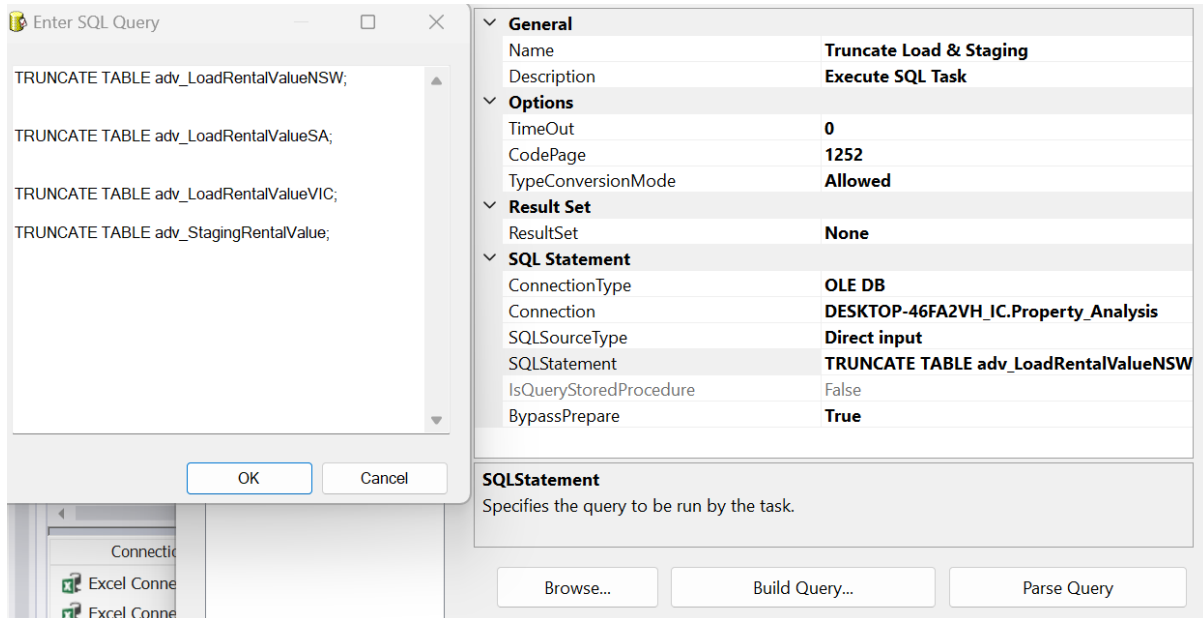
Enter SQL Query

TRUNCATE TABLE adv_LoadRentalValueNSW;

TRUNCATE TABLE adv_LoadRentalValueSA;

TRUNCATE TABLE adv_LoadRentalValueVIC;

TRUNCATE TABLE adv_StagingRentalValue;

OK
Cancel

Connectic
Excel Conne
Excel Conne

| General | |
|---|---|
| Name | Truncate Load & Staging |
| Description | Execute SQL Task |
| Options | |
| TimeOut | 0 |
| CodePage | 1252 |
| TypeConversionMode | Allowed |
| Result Set | |
| ResultSet | None |
| SQL Statement | |
| ConnectionType | OLE DB |
| Connection | DESKTOP-46FA2VH_IC.Property_Analysis |
| SQLSourceType | Direct input |
| SQLStatement | TRUNCATE TABLE adv_LoadRentalValueNSW |
| IsQueryStoredProcedure | False |
| BypassPrepare | True |

SQLStatement
Specifies the query to be run by the task.

Browse...
Build Query...
Parse Query